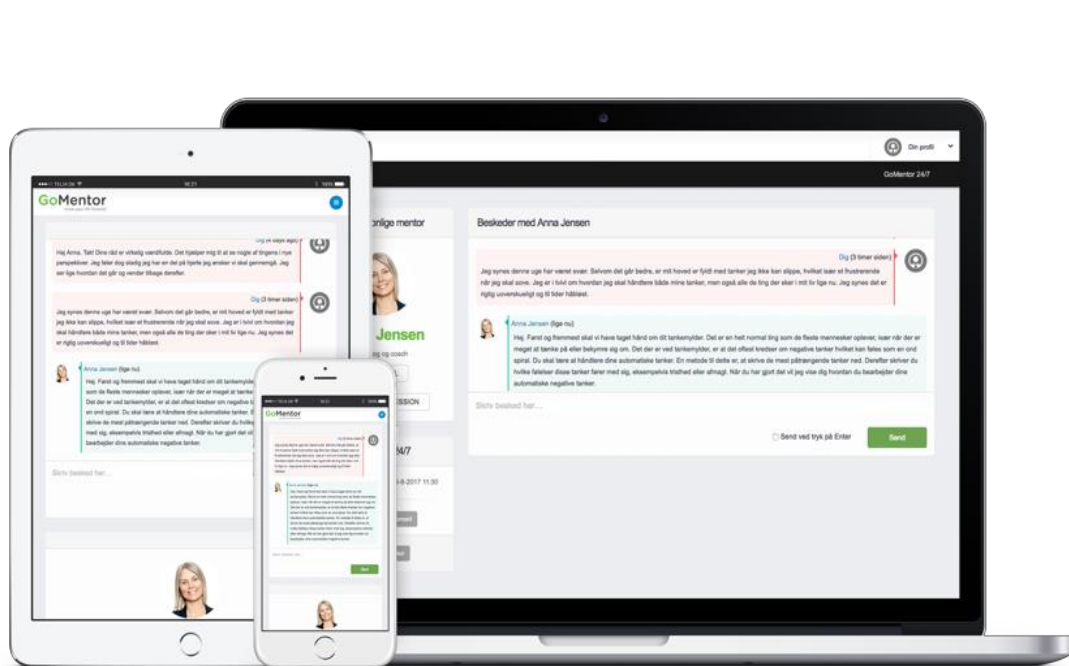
Din profil

GoMentor 24/7

onlige mentor

Jensen

og coach

SSION

24/7

-8-2017 11:30

Beskeder med Anna Jensen

Dig (3 timer siden)

Jeg synes denne uge har været svær. Selvom det går bedre, er mit hoved er fyldt med tanker jeg ikke kan slippe, hvilket især et frustrerende når jeg skal sove. Jeg er i tvivl om hvordan jeg skal håndtere både mine tanker, men også alle de ting der sker i mit liv lige nu. Jeg synes det er rigtig uoverskueligt og til tider håbløst.

Anna Jensen (lige nu)

Hej. Fandt og fremmed skal vi have taget hånd om dit tankemylder. Det er en helt normal ting som de fleste mennesker oplever, især når der er meget at tænke på eller bekymre sig om. Det der er ved tankemylder, er at det ofte kredser om negative tanker hvilket kan føles som en ond spiral. Du skal lære at håndtere dine automatiske tanker. En metode til dette er, at skrive de mest påtrængende tanker ned. Derefter skriver du hvilke følelser disse tanker fører med sig, eksempelvis tristhed eller afmagt. Når du har gjort det vil jeg vise dig hvordan du bearbejder dine automatiske negative tanker.

Skriv besked her...

Send ved tryk på Enter

Send

GoMentor

Dig (4 days ago)

Hej Anna. Tak! Dine råd er virkelig værdifulde. Det hjælper mig til at se nogle af tingene i nye perspektiver. Jeg føler dog stadig jeg har en del på hjerte jeg ønsker vi skal gennemgå. Jeg ser lige hvordan det går og vender tilbage derefter.

Dig (3 timer siden)

Jeg synes denne uge har været svær. Selvom det går bedre, er mit hoved er fyldt med tanker jeg ikke kan slippe, hvilket især et frustrerende når jeg skal sove. Jeg er i tvivl om hvordan jeg skal håndtere både mine tanker, men også alle de ting der sker i mit liv lige nu. Jeg synes det er rigtig uoverskueligt og til tider håbløst.

Anna Jensen (lige nu)

Hej. Fandt og fremmed skal vi have taget hånd om dit tankemylder som de fleste mennesker oplever, især når der er meget at tænke Det der er ved tankemylder, er at det ofte kredser om negative t en ond spiral. Du skal lære at håndtere dine automatiske tanker. E skrive de mest påtrængende tanker ned. Derefter skriver du hvilke med sig, eksempelvis tristhed eller afmagt. Når du har gjort det vil bearbejder dine automatiske negative tanker.

Skriv besked her...

GoMentor

Send